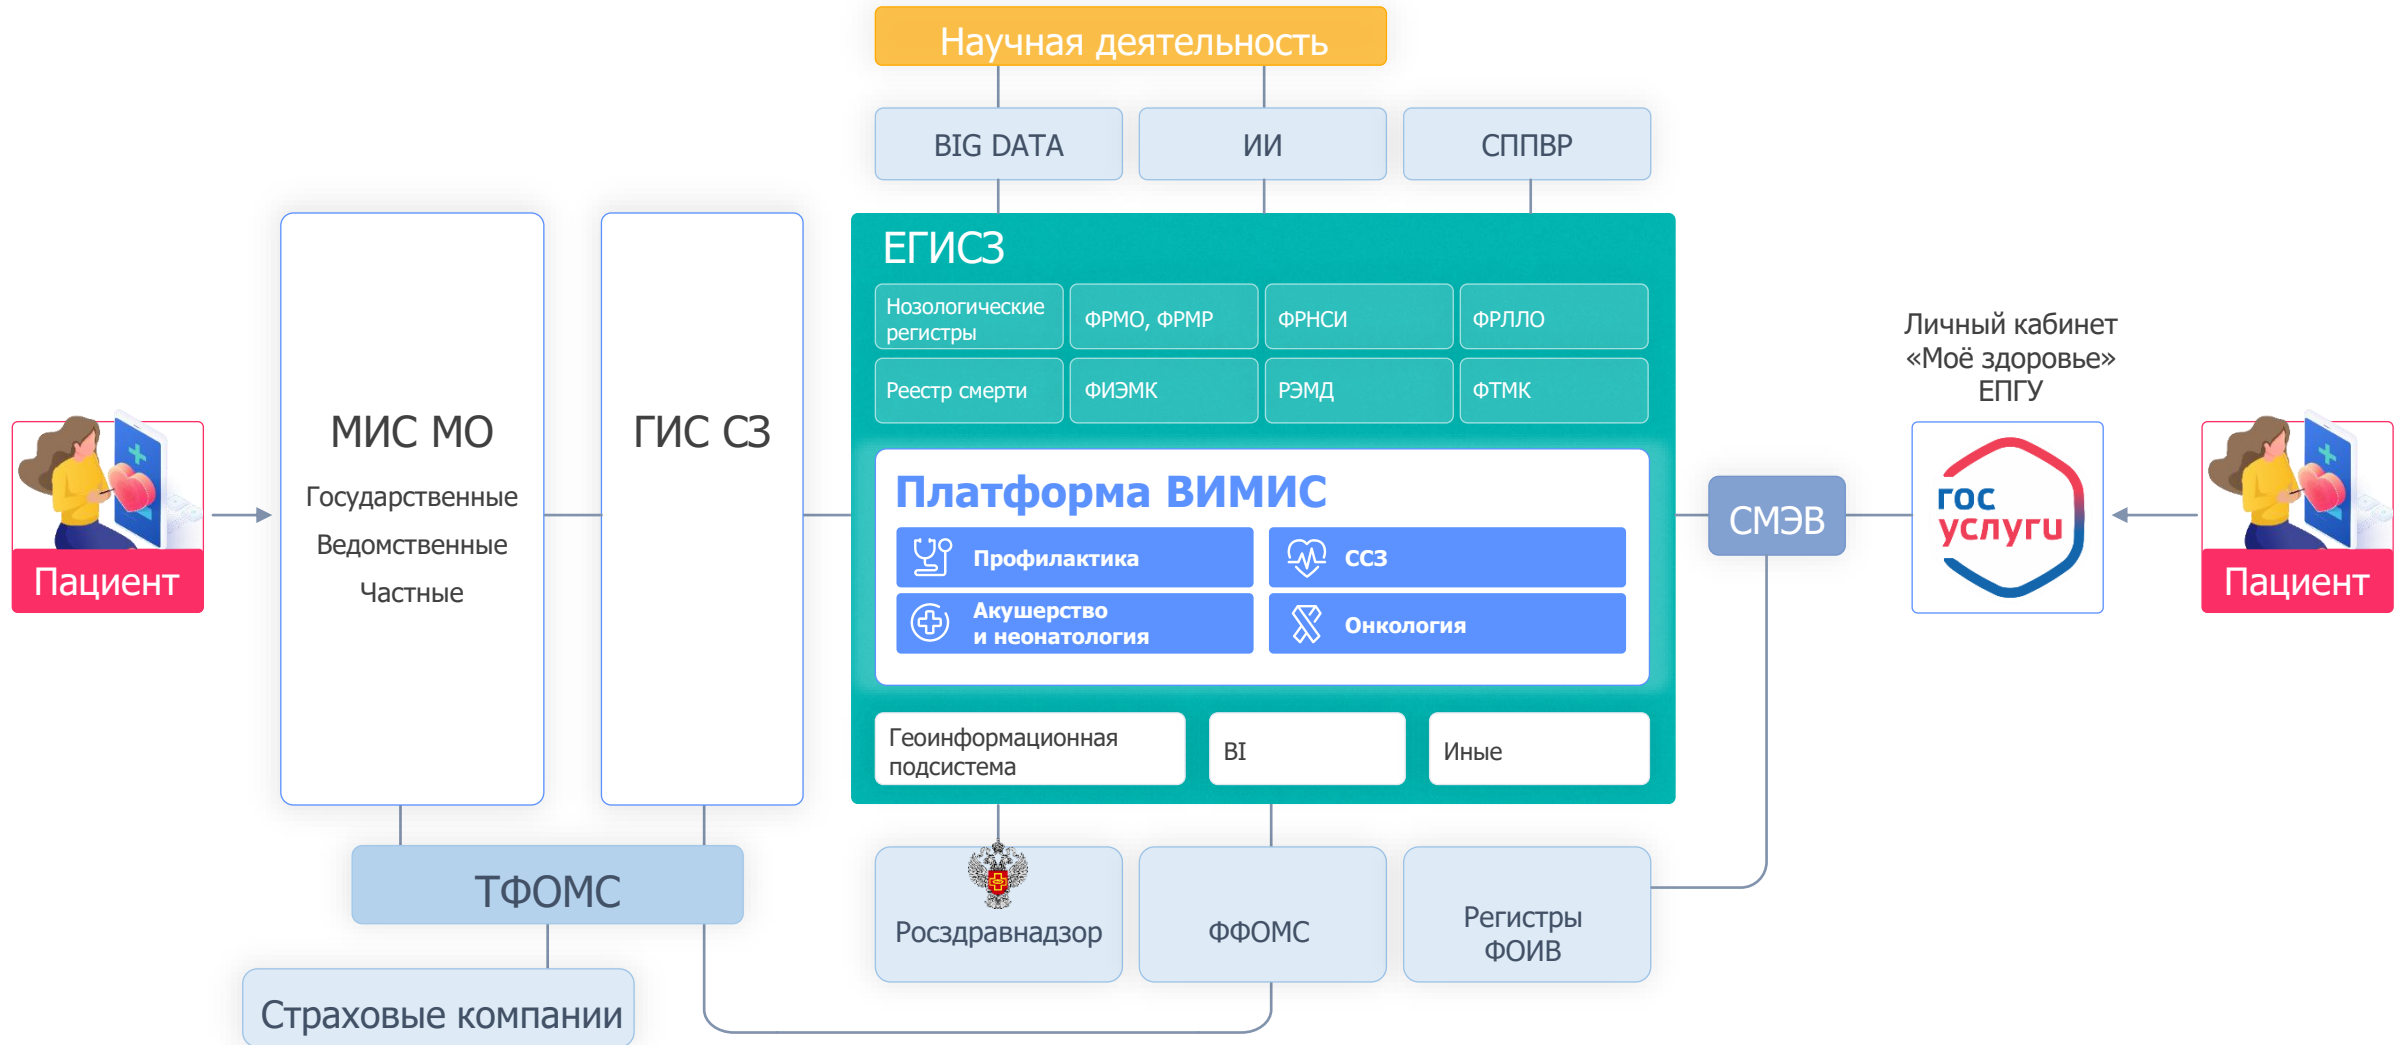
Научная деятельность

BIG DATA

ИИ

СППВР

Пациент

МИС МО

Государственные

Ведомственные

Частные

ГИС СЗ

ЕГИСЗ

Нозологические регистры

ФРМО, ФРМР

ФРНСИ

ФРЛЛО

Реестр смерти

ФИЭМК

РЭМД

ФТМК

Платформа ВИМИС

Профилактика

ССЗ

Акушерство и неонатология

Онкология

Геоинформационная подсистема

BI

Иные

СМЭВ

Личный кабинет «Моё здоровье» ЕПГУ

гос услуги

Пациент

ТФОМС

Страховые компании

Росздравнадзор

ФФОМС

Регистры ФОИВ